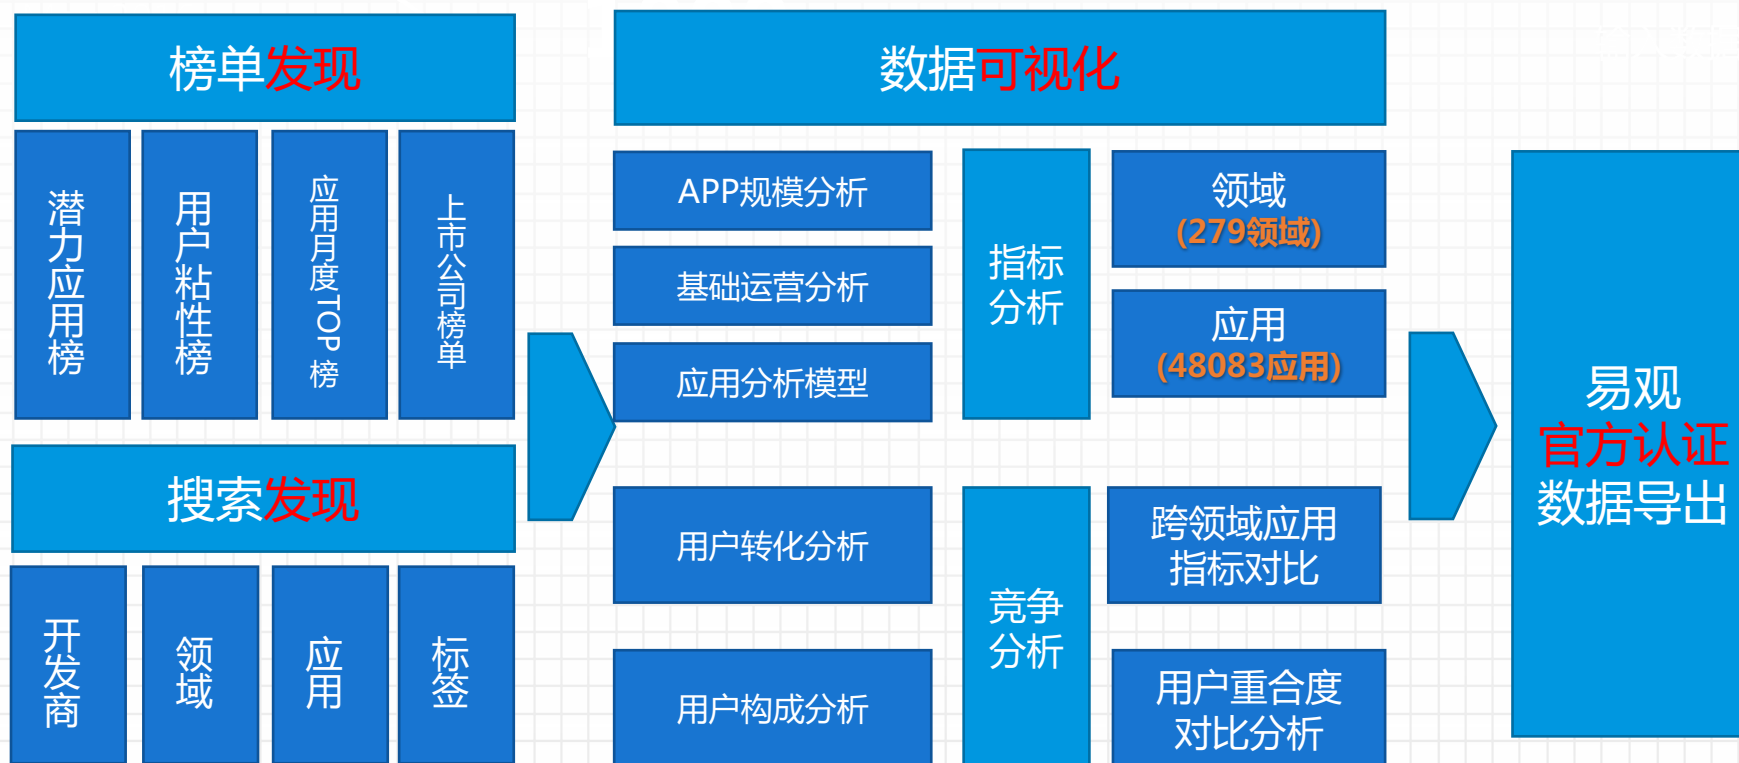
榜单发现

潜力应用榜

用户粘性榜

应用月度TOP榜

上市公司榜单

搜索发现

开发商

领域

应用

标签

数据可视化

APP规模分析

基础运营分析

应用分析模型

指标分析

领域
(279领域)

应用
(48083应用)

用户转化分析

用户构成分析

竞争分析

跨领域应用指标对比

用户重合度对比分析

易观
官方认证
数据导出